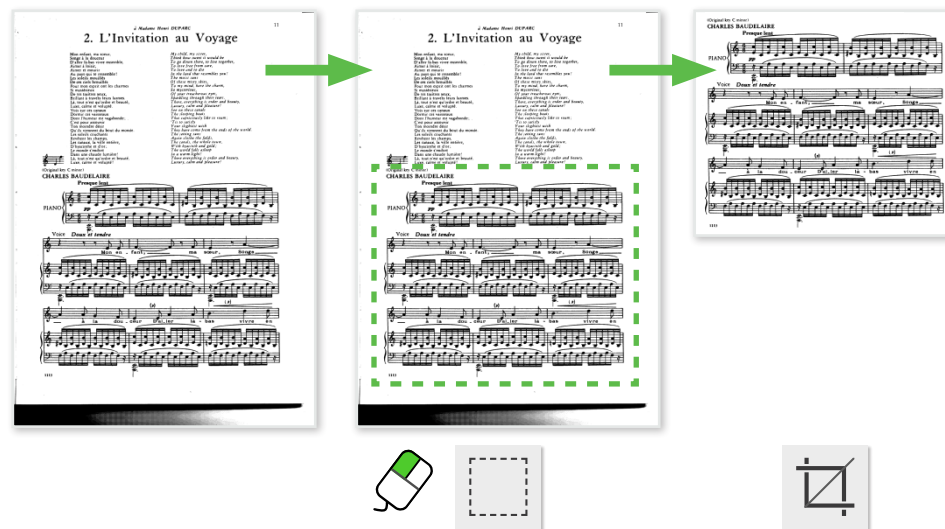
à Madame Henri DUPARC

11

2. L'Invitation au Voyage

(Original key: C minor)

CHARLES BAUDELAIRE

Presque lent

PIANO

VOIX Doux et tendre

Mon en - fant, ma sœur, Songe

à la dou - ceur D'al - ler là - bas vivre en

2. L'Invitation au Voyage

11

CHARLES BAUDELAIRE

Presque lent

PIANO

VOIX Doux et tendre

Mon en - fant, ma sœur, Songe

à la dou - ceur D'al - ler là - bas vivre en

(Original key: C minor)

CHARLES BAUDELAIRE

Presque lent

PIANO

VOIX Doux et tendre

Mon en - fant, ma sœur, Songe

à la dou - ceur D'al - ler là - bas vivre en